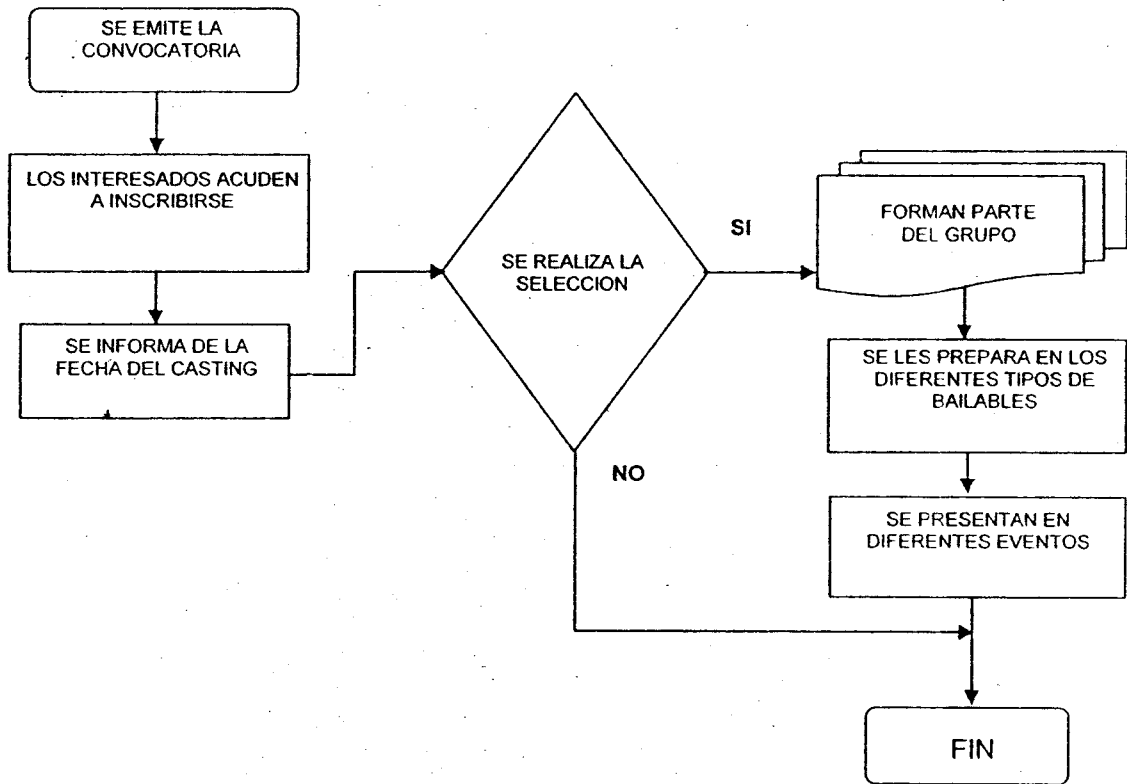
SE EMITE LA CONVOCATORIA

LOS INTERESADOS ACUDEN A INSCRIBIRSE

SE INFORMA DE LA FECHA DEL CASTING

SE REALIZA LA SELECCION

SI

FORMAN PARTE DEL GRUPO

SE LES PREPARA EN LOS DIFERENTES TIPOS DE BAILABLES

SE PRESENTAN EN DIFERENTES EVENTOS

NO

FIN